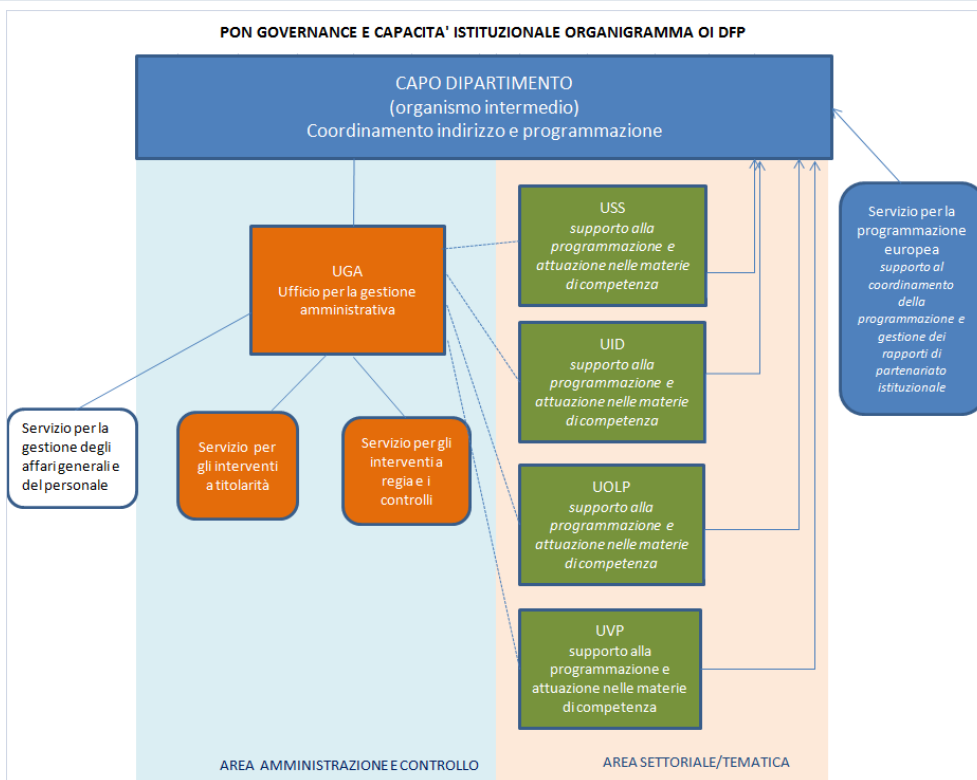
PON GOVERNANCE E CAPACITA' ISTITUZIONALE ORGANIGRAMMA OI DFP

CAPO DIPARTIMENTO
(organismo intermedio)
Coordinamento indirizzo e programmazione

UGA
Ufficio per la gestione amministrativa

USS
supporto alla programmazione e attuazione nelle materie di competenza

UID
supporto alla programmazione e attuazione nelle materie di competenza

UOLP
supporto alla programmazione e attuazione nelle materie di competenza

UVP
supporto alla programmazione e attuazione nelle materie di competenza

Servizio per la programmazione europea
supporto al coordinamento della programmazione e gestione dei rapporti di partenariato istituzionale

Servizio per la gestione degli affari generali e del personale

Servizio per gli interventi a titolarità

Servizio per gli interventi a regia e i controlli

AREA AMMINISTRAZIONE E CONTROLLO

AREA SETTORIALE/TEMATICA